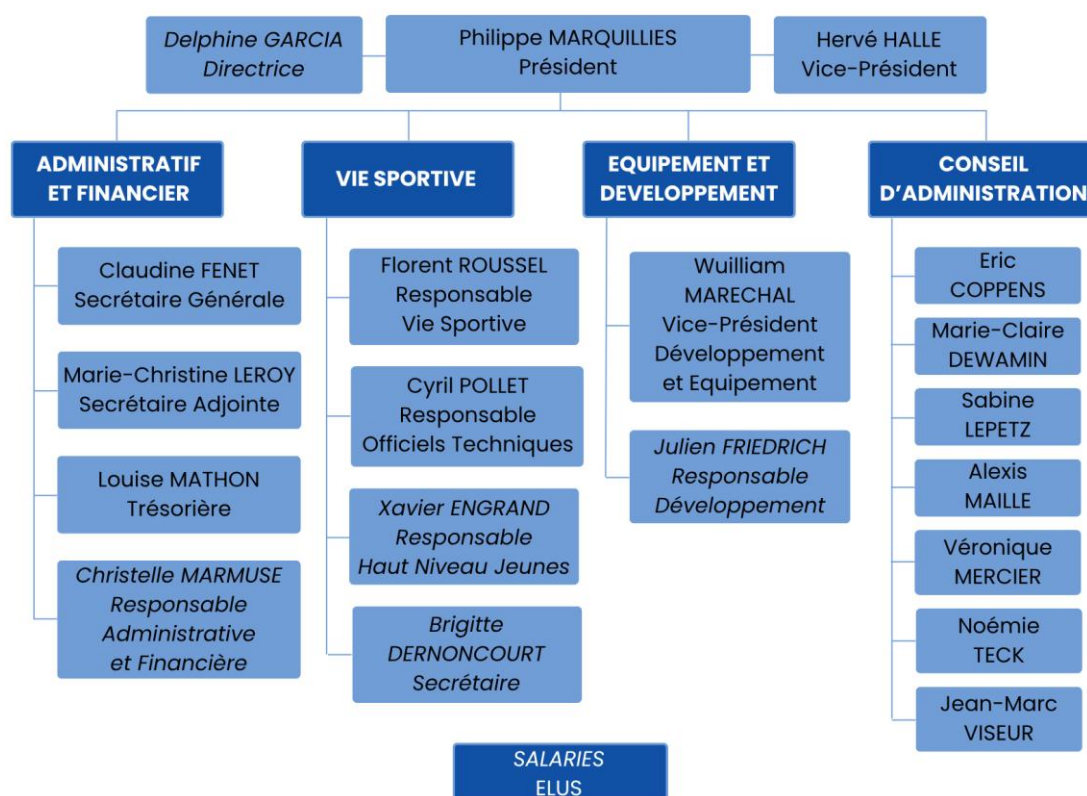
Delphine GARCIA
Directrice

Philippe MARQUILLIES
Président

Hervé HALLE
Vice-Président

ADMINISTRATIF ET FINANCIER

Claudine FENET
Secrétaire Générale

Marie-Christine LEROY
Secrétaire Adjointe

Louise MATHON
Trésorière

Christelle MARMUSE
Responsable Administrative et Financière

VIE SPORTIVE

Florent ROUSSEL
Responsable Vie Sportive

Cyril POLLET
Responsable Officiels Techniques

Xavier ENGRAND
Responsable Haut Niveau Jeunes

Brigitte DERNONCOURT
Secrétaire

EQUIPEMENT ET DEVELOPPEMENT

Wuilliam MARECHAL
Vice-Président Développement et Equipement

Julien FRIEDRICH
Responsable Développement

CONSEIL D'ADMINISTRATION

Eric COPPENS

Marie-Claire DEWAMIN

Sabine LEPETZ

Alexis MAILLE

Véronique MERCIER

Noémie TECK

Jean-Marc VISEUR

SALARIES
ELUS